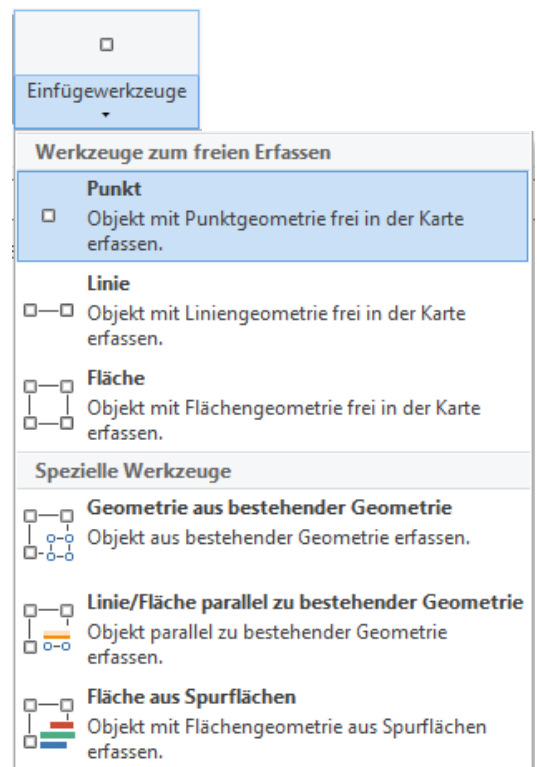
Einfügewerkzeuge

Werkzeuge zum freien Erfassen

Punkt
Objekt mit Punktgeometrie frei in der Karte erfassen.

Linie
Objekt mit Liniengeometrie frei in der Karte erfassen.

Fläche
Objekt mit Flächengeometrie frei in der Karte erfassen.

Spezielle Werkzeuge

Geometrie aus bestehender Geometrie
Objekt aus bestehender Geometrie erfassen.

Linie/Fläche parallel zu bestehender Geometrie
Objekt parallel zu bestehender Geometrie erfassen.

Fläche aus Spurflächen
Objekt mit Flächengeometrie aus Spurflächen erfassen.